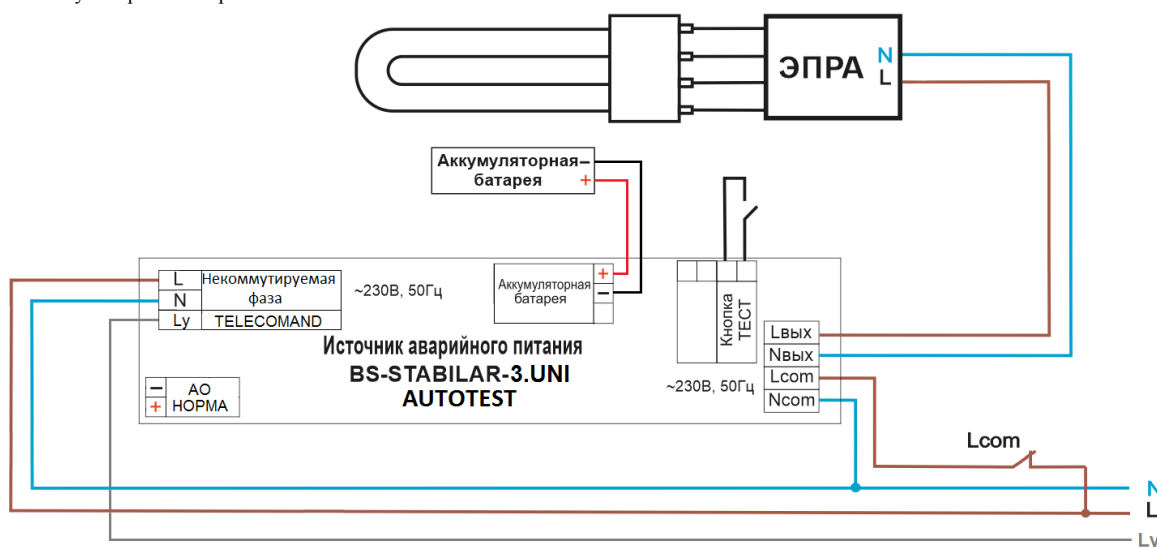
ЭПРА
N
L

Аккумуляторная батарея
–
+

L
Некоммутируемая фаза
N
Ly
TELECOMAND
~230В, 50Гц

Аккумуляторная батарея
+
–

Кнопка ТЕСТ

Lвых
Nвых
Lcom
Ncom

Источник аварийного питания
BS-STABILAR-3.UNI
AUTOTEST

–
АО
+
НОРМА

~230В, 50Гц

Lcom

N
L
Lv